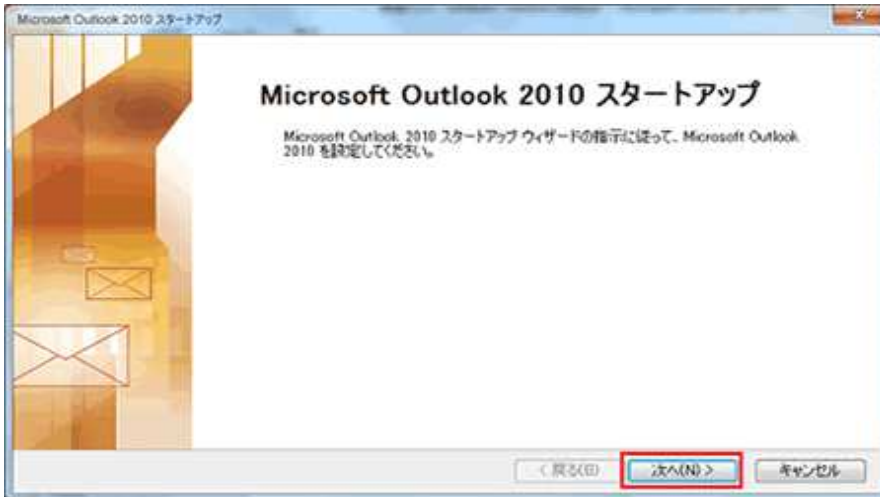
Microsoft Outlook 2010 スタートアップ

Microsoft Outlook 2010 スタートアップ

Microsoft Outlook 2010 スタートアップ ウィザードの指示に従って、Microsoft Outlook 2010 を設定してください。

< 戻る(B)

次へ(N) >

キャンセル